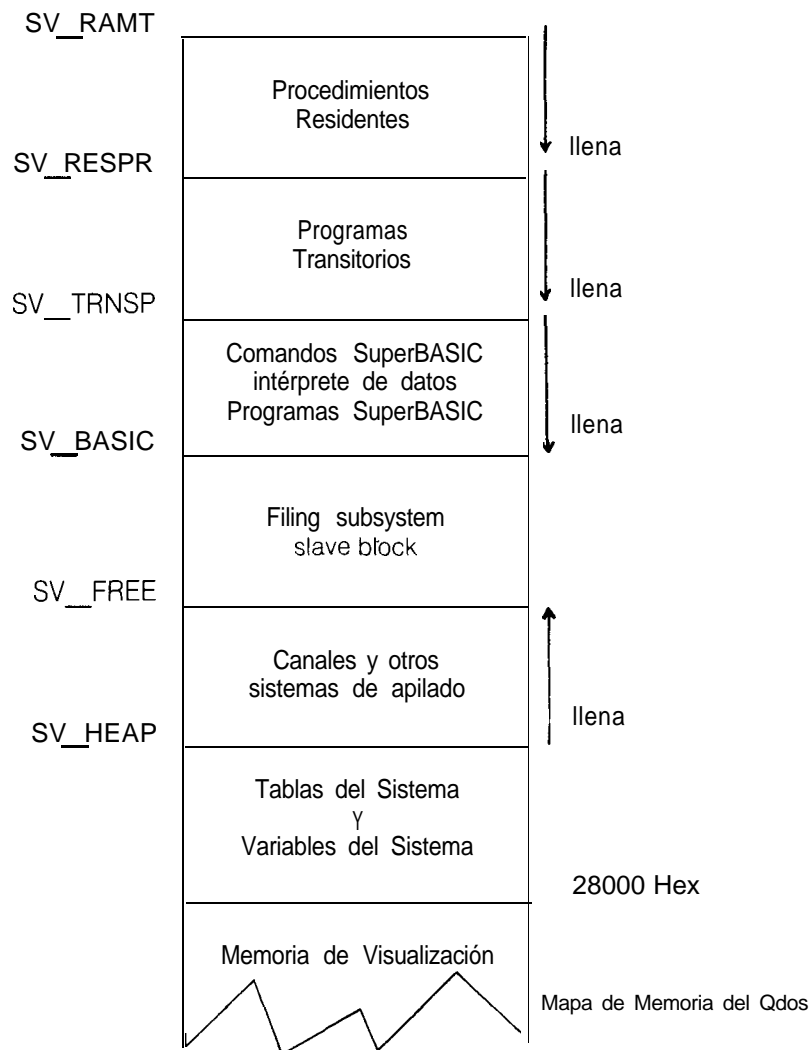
SV_RAMT

Procedimientos Residentes

llena

SV_RESPR

Programas Transitorios

llena

SV_TRNSP

Comandos SuperBASIC intérprete de datos Programas SuperBASIC

llena

SV_BASIC

Filing subsystem slave block

SV_FREE

Canales y otros sistemas de apilado

llena

SV_HEAP

Tablas del Sistema y Variables del Sistema

28000 Hex

Memoria de Visualización

Mapa de Memoria del Qdos